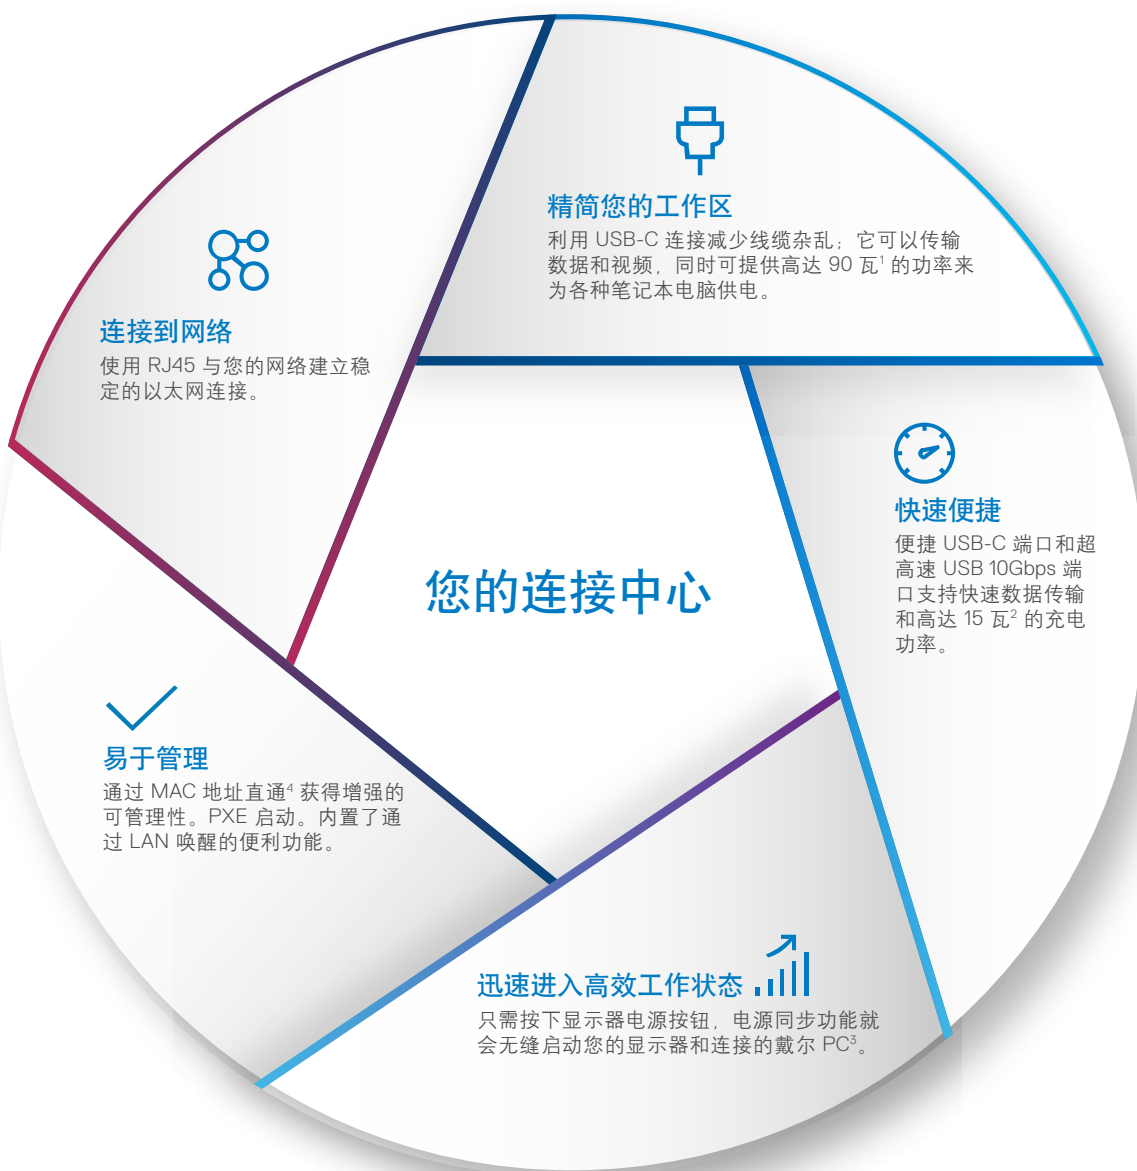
精简您的工作区

利用 USB-C 连接减少线缆杂乱；它可以传输数据和视频，同时可提供高达 90 瓦$^1$ 的功率来为各种笔记本电脑供电。

连接到网络

使用 RJ45 与您的网络建立稳定的以太网连接。

您的连接中心

快速便捷

便捷 USB-C 端口和超高速 USB 10Gbps 端口支持快速数据传输和高达 15 瓦$^2$ 的充电功率。

易于管理

通过 MAC 地址直通$^4$ 获得增强的可管理性。PXE 启动。内置了通过 LAN 唤醒的便利功能。

迅速进入高效工作状态

只需按下显示器电源按钮，电源同步功能就会无缝启动您的显示器和连接的戴尔 PC$^3$。